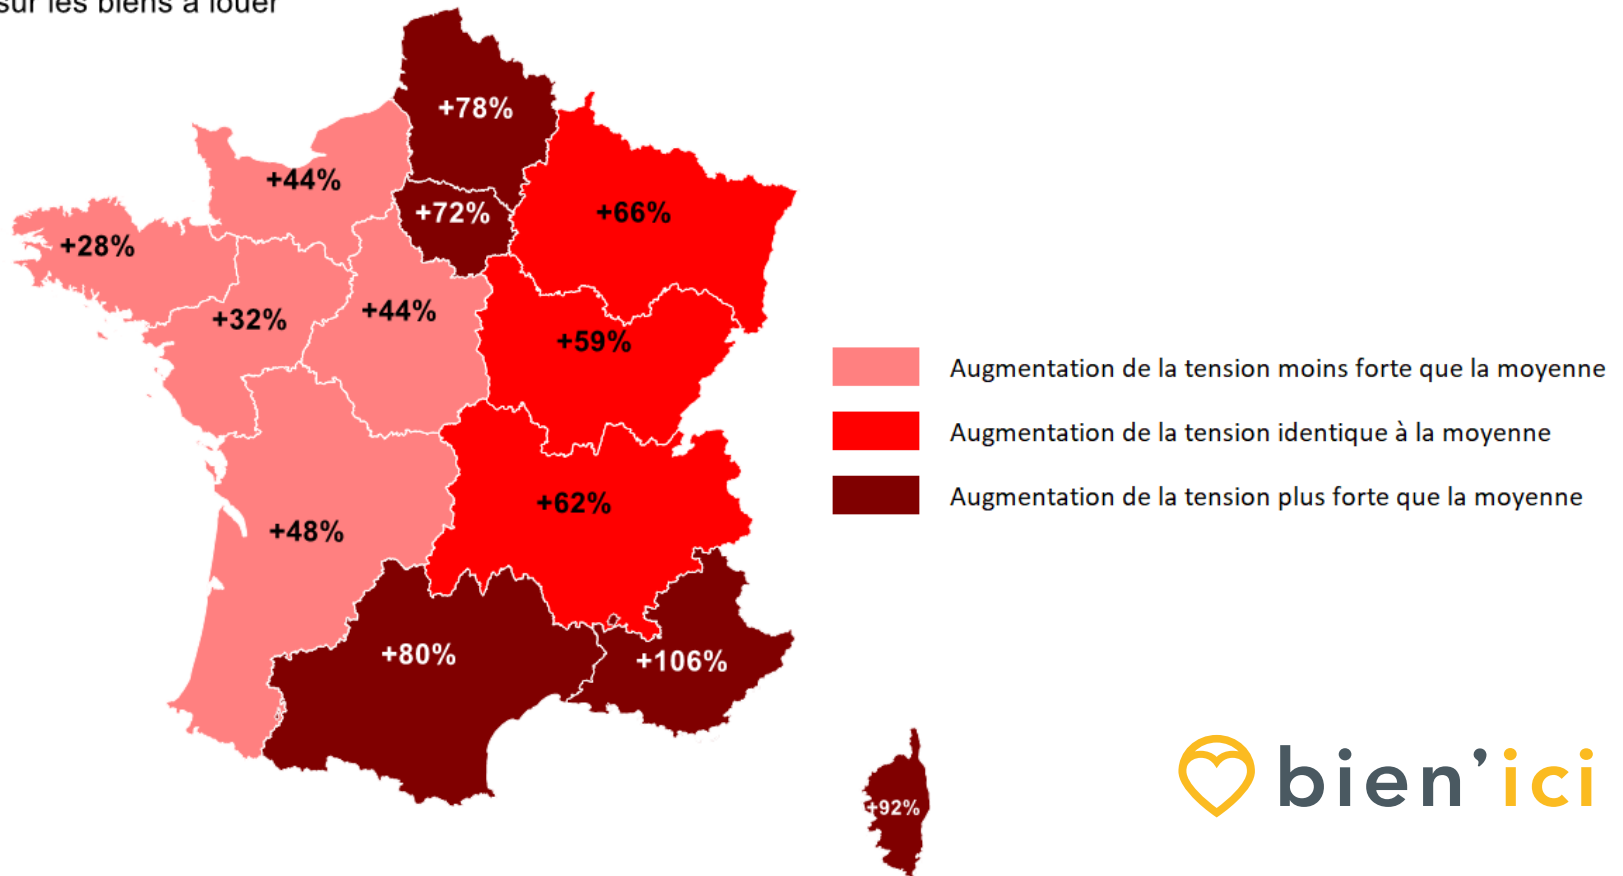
sur les biens à louer

+78%

+44%

+72%

+66%

+28%

+32%

+44%

+59%

+48%

+62%

+80%

+106%

+92%

Augmentation de la tension moins forte que la moyenne

Augmentation de la tension identique à la moyenne

Augmentation de la tension plus forte que la moyenne

bien'ici